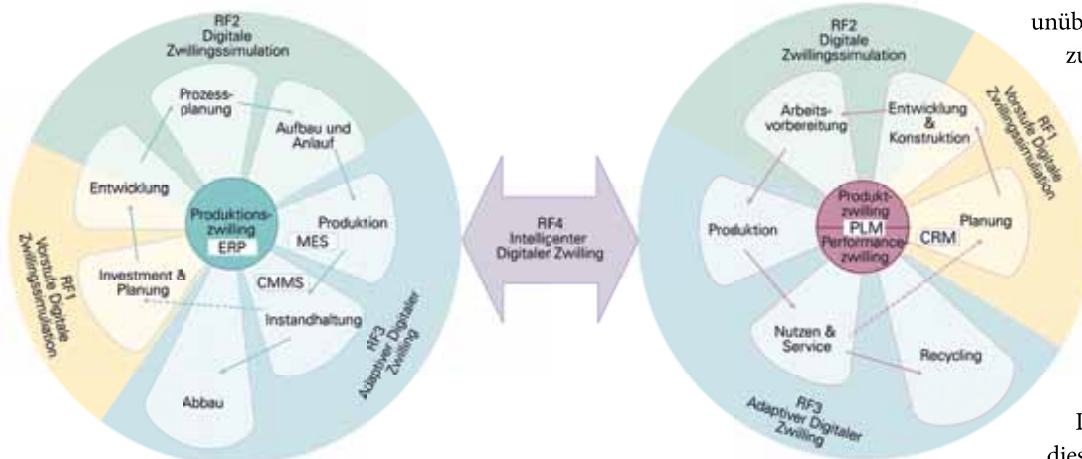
RF2
Digitale
Zwillingssimulation

Prozess-
planung

Aufbau und
Anlauf

Entwicklung

Produktions-
zwilling
ERP

Produktion

MES

RF1
Vorstufe Digitale
Zwillingssimulation

Investment &
Planung

CMMS

Instandhaltung

RF3
Adaptiver Digitaler
Zwilling

Abbau

RF4
Intelligenter
Digitaler Zwilling

RF2
Digitale
Zwillingssimulation

Arbeits-
vorbereitung

Entwicklung
&
Konstruktion

RF1
Vorstufe Digitale
Zwillingssimulation

Produktion

Produkt-
zwilling
PLM
Performance-
zwilling

CRM

Planung

Nutzen &
Service

Recycling

RF3
Adaptiver Digitaler
Zwilling

unüb
zu

I
dies